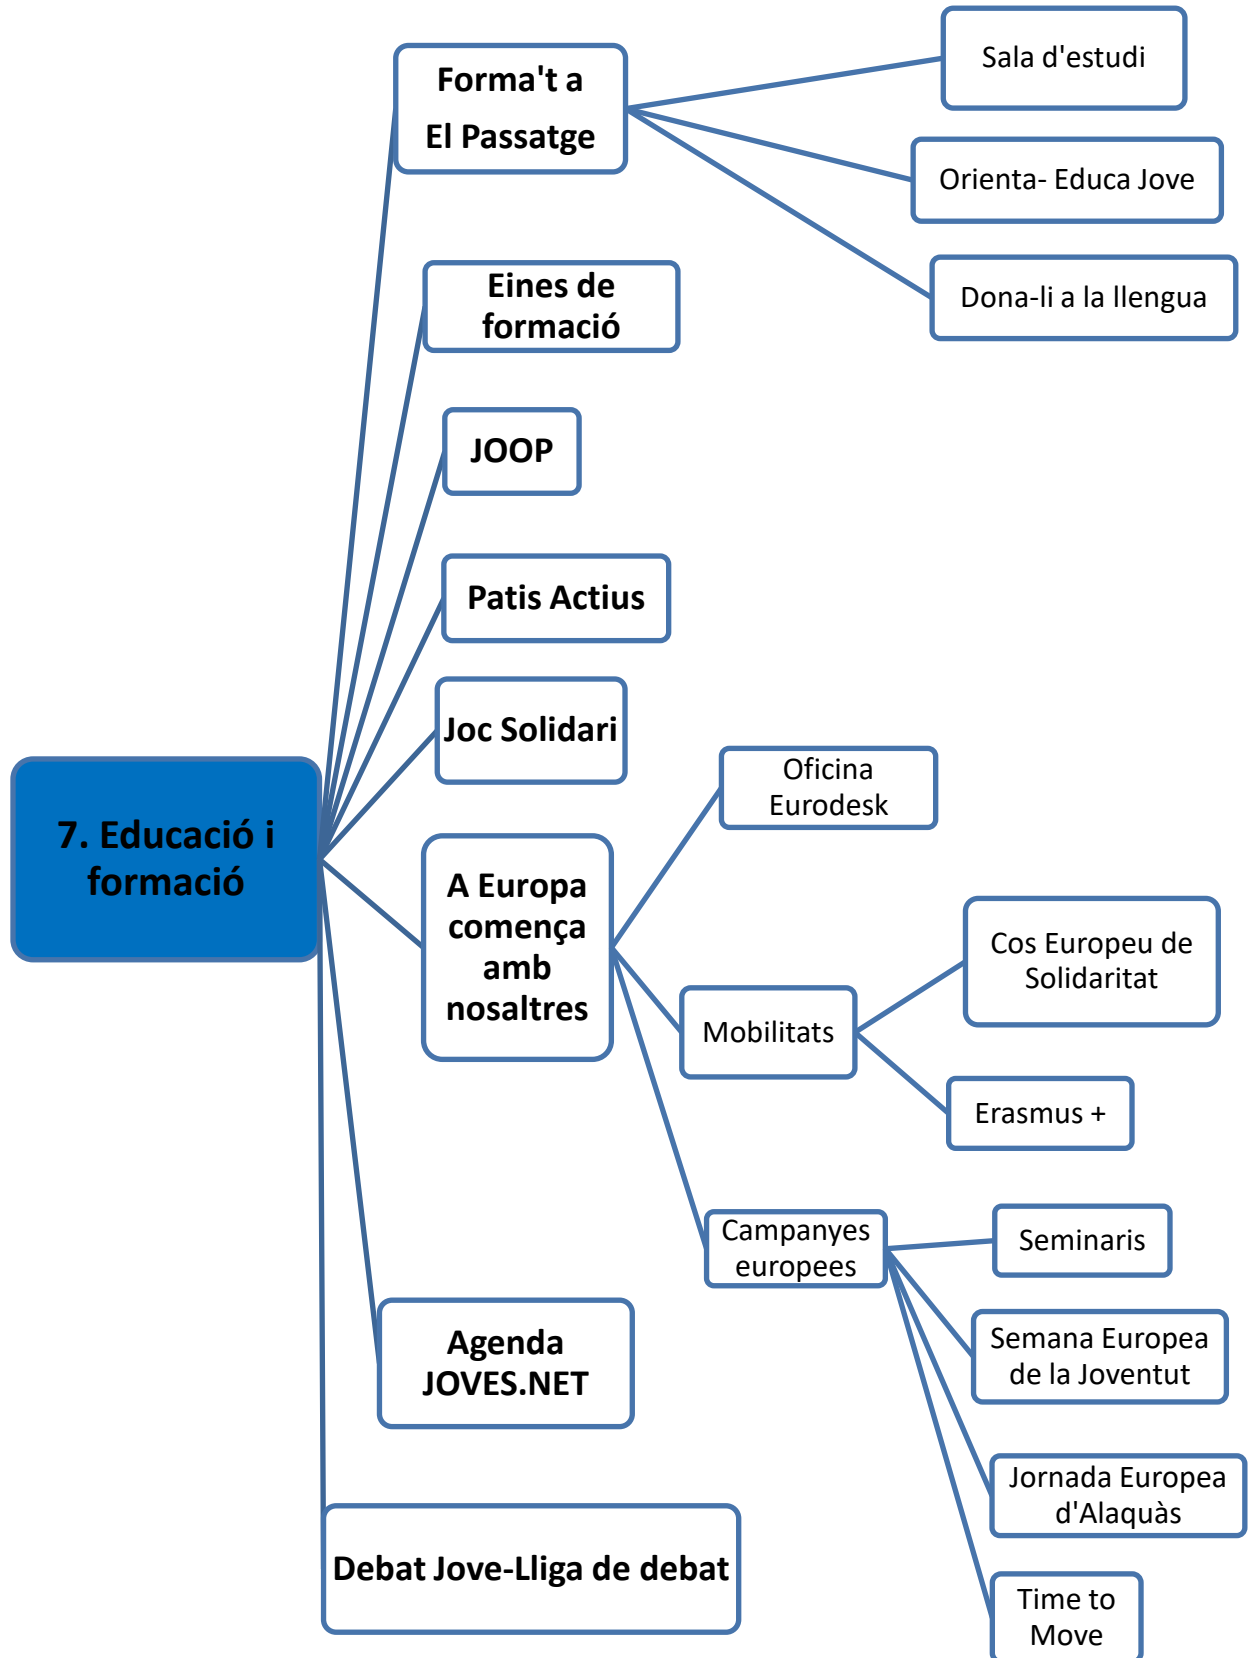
7. Educació i formació

Forma't a El Passatge

Sala d'estudi

Orienta- Educa Jove

Dona-li a la llengua

Eines de formació

JOOP

Patis Actius

Joc Solidari

A Europa comença amb nosaltres

Oficina Eurodesk

Mobilitats

Cos Europeu de Solidaritat

Erasmus +

Campanyes europees

Seminaris

Semana Europea de la Joventut

Jornada Europea d'Alaquàs

Time to Move

Agenda JOVES.NET

Debat Jove-Lliga de debat